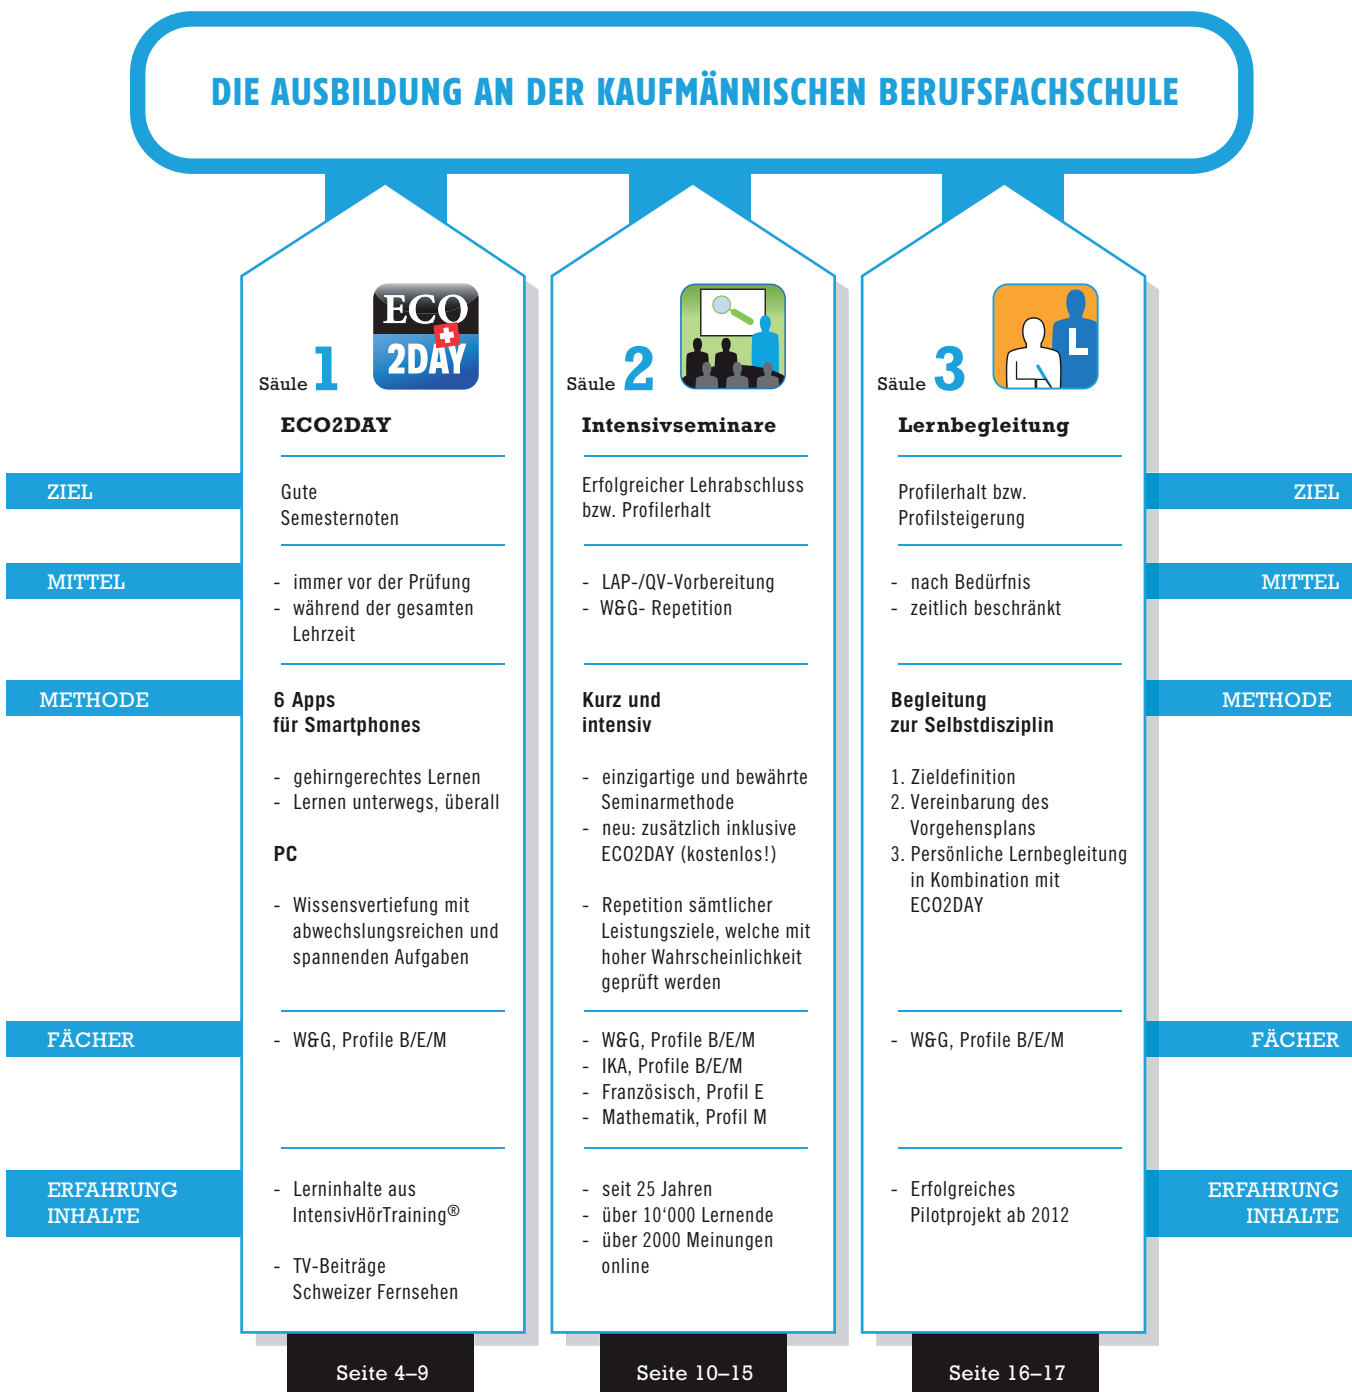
DIE AUSBILDUNG AN DER KAUFMÄNNISCHEN BERUFSFACHSCHULE

Säule 1

ECO 2DAY

ECO2DAY

Gute Semesternoten

- immer vor der Prüfung
- während der gesamten Lehrzeit

6 Apps für Smartphones

- gehirngerechtes Lernen
- Lernen unterwegs, überall

PC

- Wissensvertiefung mit abwechslungsreichen und spannenden Aufgaben

- W&G, Profile B/E/M

- Lerninhalte aus IntensivHörTraining®

- TV-Beiträge Schweizer Fernsehen

Seite 4–9

Säule 2

Intensivseminare

Erfolgreicher Lehrabschluss bzw. Profilerhalt

- LAP-/QV-Vorbereitung
- W&G- Repetition

Kurz und intensiv

- einzigartige und bewährte Seminarmethode
- neu: zusätzlich inklusive ECO2DAY (kostenlos!)

- Repetition sämtlicher Leistungsziele, welche mit hoher Wahrscheinlichkeit geprüft werden

- W&G, Profile B/E/M
- IKA, Profile B/E/M
- Französisch, Profil E
- Mathematik, Profil M

- seit 25 Jahren
- über 10'000 Lernende
- über 2000 Meinungen online

Seite 10–15

Säule 3

L

Lernbegleitung

Profilerhalt bzw. Profilsteigerung

- nach Bedürfnis
- zeitlich beschränkt

Begleitung zur Selbstdisziplin

1. Zieldefinition
2. Vereinbarung des Vorgehensplans
3. Persönliche Lernbegleitung in Kombination mit ECO2DAY

- W&G, Profile B/E/M

- Erfolgreiches Pilotprojekt ab 2012

Seite 16–17

ZIEL
MITTEL
METHODE
FÄCHER
ERFAHRUNG INHALTE

ZIEL
MITTEL
METHODE
FÄCHER
ERFAHRUNG INHALTE